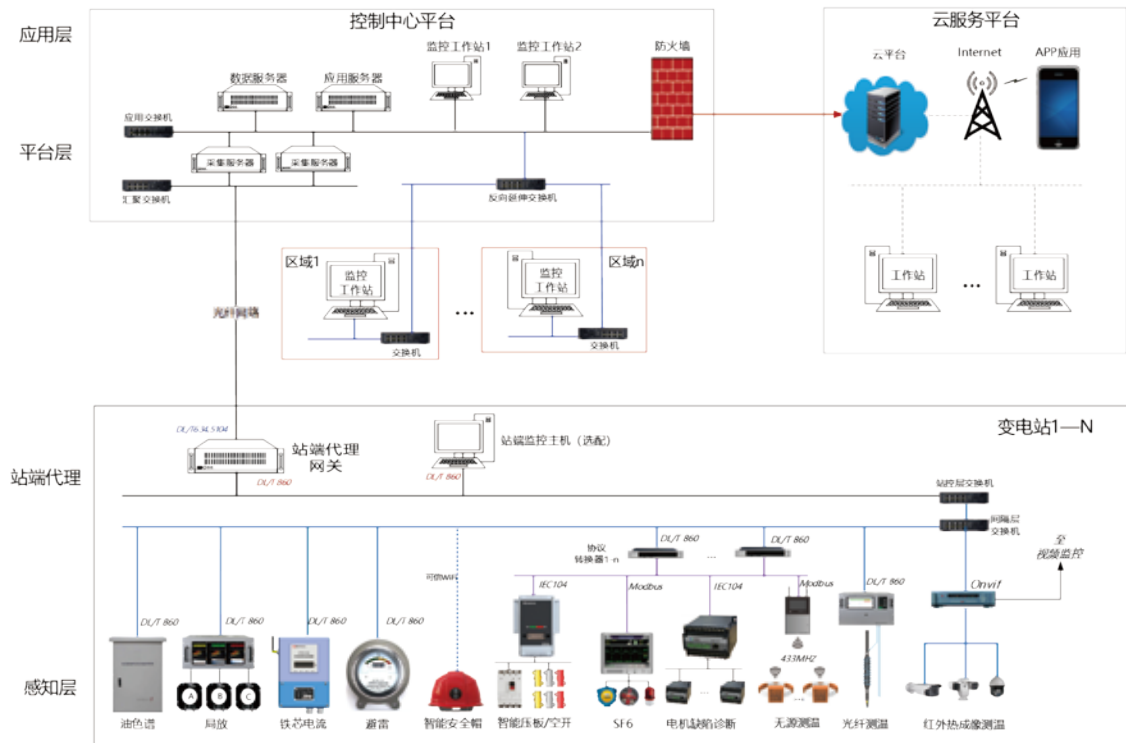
应用层

控制中心平台

云服务平台

监控工作站1

监控工作站2

防火墙

云平台

Internet

APP应用

数据服务器

应用服务器

应用交换机

平台层

采集服务器

采集服务器

汇聚交换机

反向隔伸交换机

区域1

监控工作站

交换机

...

区域n

监控工作站

交换机

工作站

...

工作站

光纤网络

DL/T634.5104

站端代理网关

站端监控主机（选配）

变电站1—N

站端代理

DL/T 860

DL/T 860

站控层交换机

间隔层交换机

全视频监控

DL/T 860

DL/T 860

协议转换器1-n

...

IEC104

Modbus

IEC104

Modbus

DL/T 860

Onvif

可信WiFi

DL/T 860

DL/T 860

DL/T 860

DL/T 860

433MHZ

A B C

感知层

油色谱

局放

铁芯电流

避雷

智能安全帽

智能压板/空开

SF6

电机缺陷诊断

无源测温

光纤测温

红外热成像测温